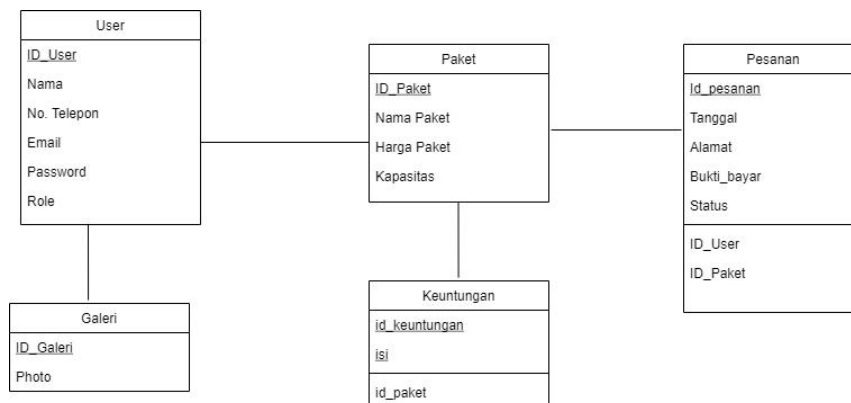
User

ID_User

Nama

No. Telepon

Email

Password

Role

Paket

ID_Paket

Nama Paket

Harga Paket

Kapasitas

Pesanan

Id_pesanan

Tanggal

Alamat

Bukti_bayar

Status

ID_User

ID_Paket

Galeri

ID_Galeri

Photo

Keuntungan

id_keuntungan

isi

id_paket